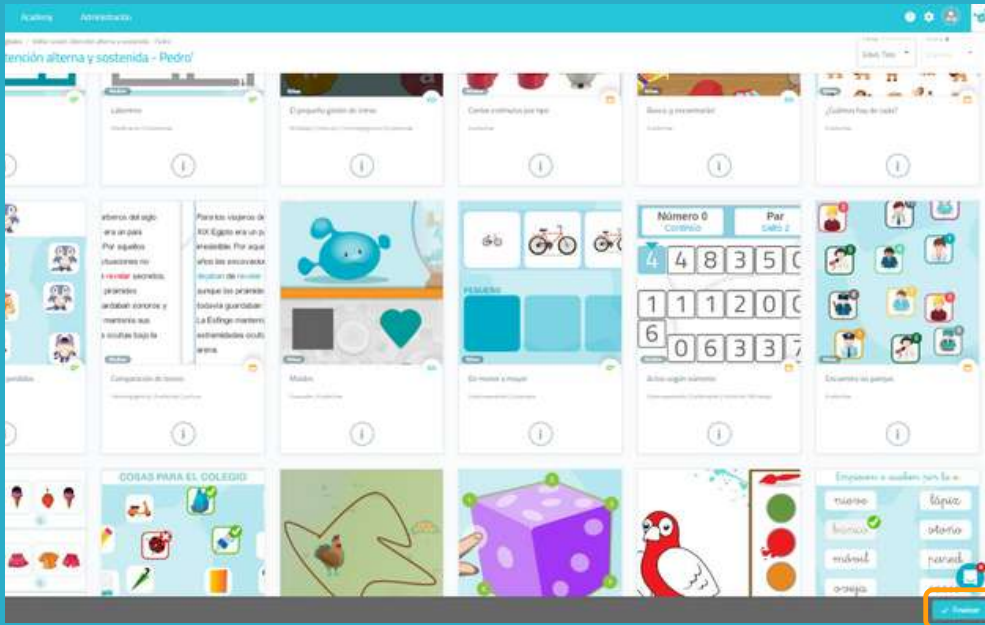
Academy Administración

tención alterna y sostenida - Pedro'

Laberinto

El pequeño gestor de trenes

Cartas animales por tipo

Busca y encuentra

¿Cuántos hay de cada?

Número 0 Par

4 4 8 3 5 0
1 1 1 2 0 0
6
0 6 3 3 7

Comparación de textos

Modelo

De menor a mayor

Activa según número

Encuentra en parque

COSAS PARA EL COLEGIO

Empiezan a sueltan con la a

tiovivo lápiz
blanco ahorio
móvil pared
oveja

Finalizar